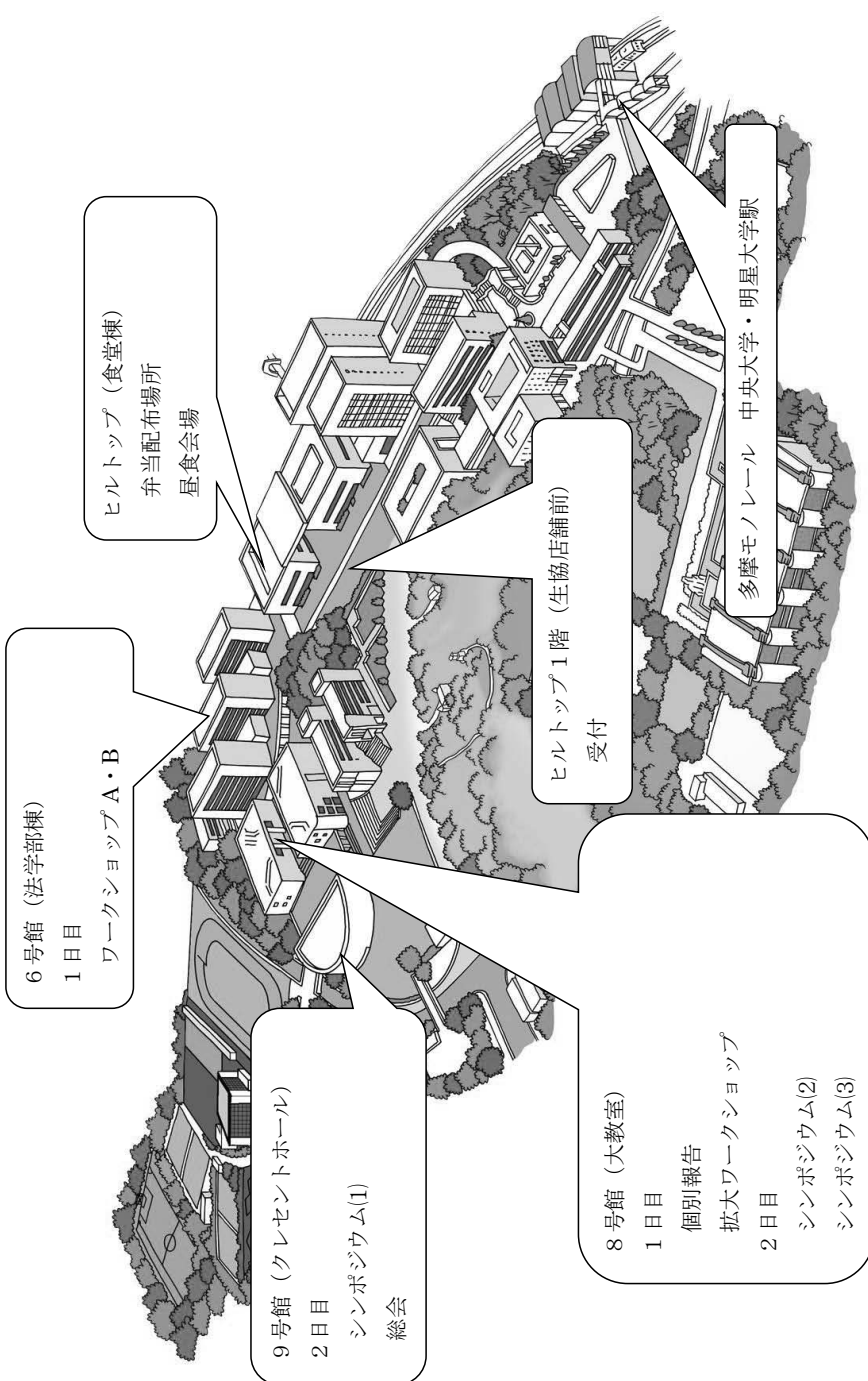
6号館（法学部棟）
1日目
ワークショップA・B

ヒルトップ（食堂棟）
弁当配布場所
昼食会場

ヒルトップ1階（生協店舗前）
受付

多摩モノレール　中央大学・明星大学駅

9号館（クレセントホール）
2日目
シンポジウム(1)
総会

8号館（大教室）
1日目
個別報告
拡大ワークショップ
2日目
シンポジウム(2)
シンポジウム(3)